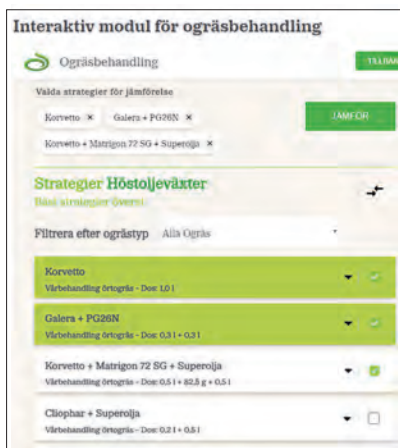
Interaktiv modul för ogräsbehandling

Ogräsbehandling

TILLBAK

Valda strategier för jämförelse

Korvetto ×

Galera + PG26N ×

Korvetto + Matrigon 72 SG + Superolja ×

JÄMFÖR

Strategier Höstoljeväxter

Bäst strategier överst

Filtrera efter ogrästyp Alla Ogräs

Korvetto

Vårbehandling örtogräs - Dos: 1,0 l

Galera + PG26N

Vårbehandling örtogräs - Dos: 0,3 l + 0,3 l

Korvetto + Matrigon 72 SG + Superolja

Vårbehandling örtogräs - Dos: 0,5 l + 82,5 g + 0,5 l

Cliophar + Superolja

Vårbehandling örtogräs - Dos: 0,2 l + 0,5 l